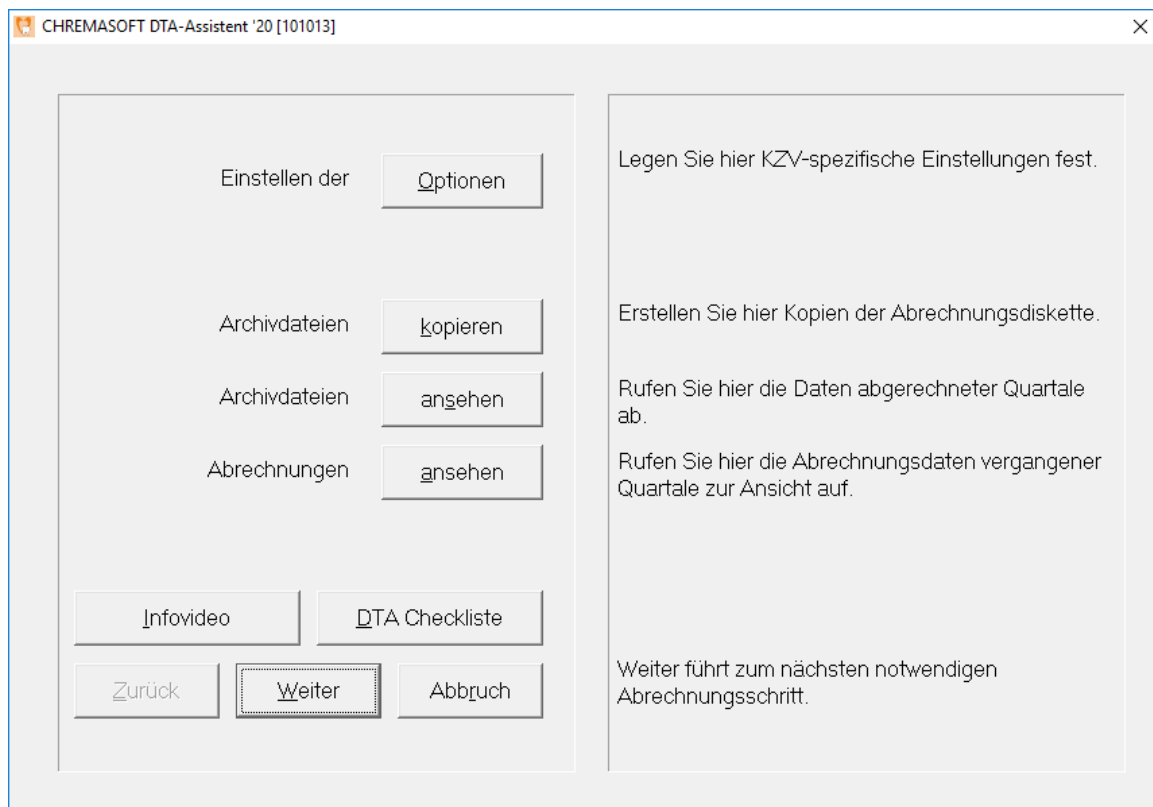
CHREMASOFT DTA-Assistent '20 [101013]

Einstellen der Optionen

Legen Sie hier KZV-spezifische Einstellungen fest.

Archivdateien kopieren

Erstellen Sie hier Kopien der Abrechnungsdiskette.

Archivdateien ansehen

Rufen Sie hier die Daten abgerechneter Quartale ab.

Abrechnungen ansehen

Rufen Sie hier die Abrechnungsdaten vergangener Quartale zur Ansicht auf.

Infovideo

DTA Checkliste

Zurück

Weiter

Abbruch

Weiter führt zum nächsten notwendigen Abrechnungsschritt.